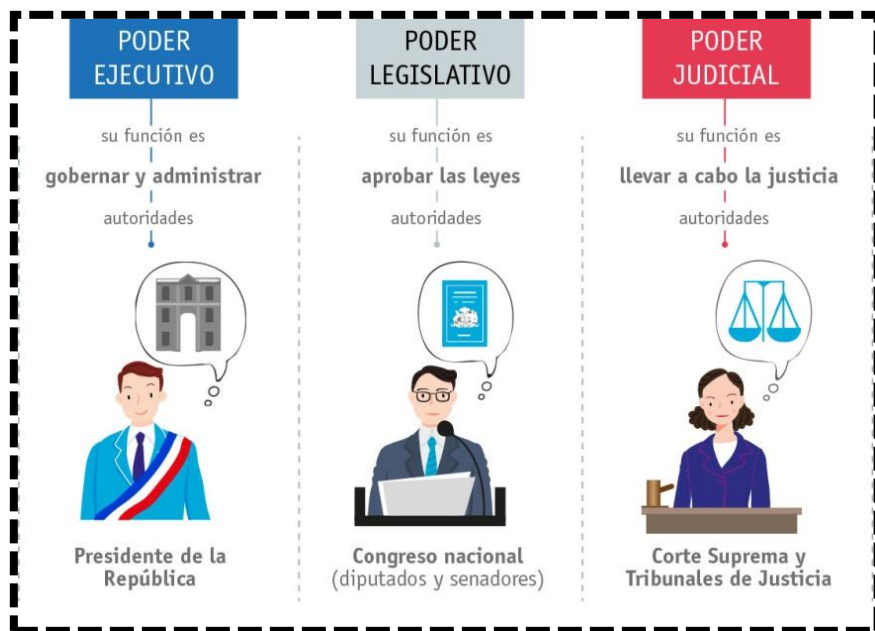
PODER EJECUTIVO

su función es

gobernar y administrar

autoridades

Presidente de la República

PODER LEGISLATIVO

su función es

aprobar las leyes

autoridades

Congreso nacional (diputados y senadores)

PODER JUDICIAL

su función es

llevar a cabo la justicia

autoridades

Corte Suprema y Tribunales de Justicia